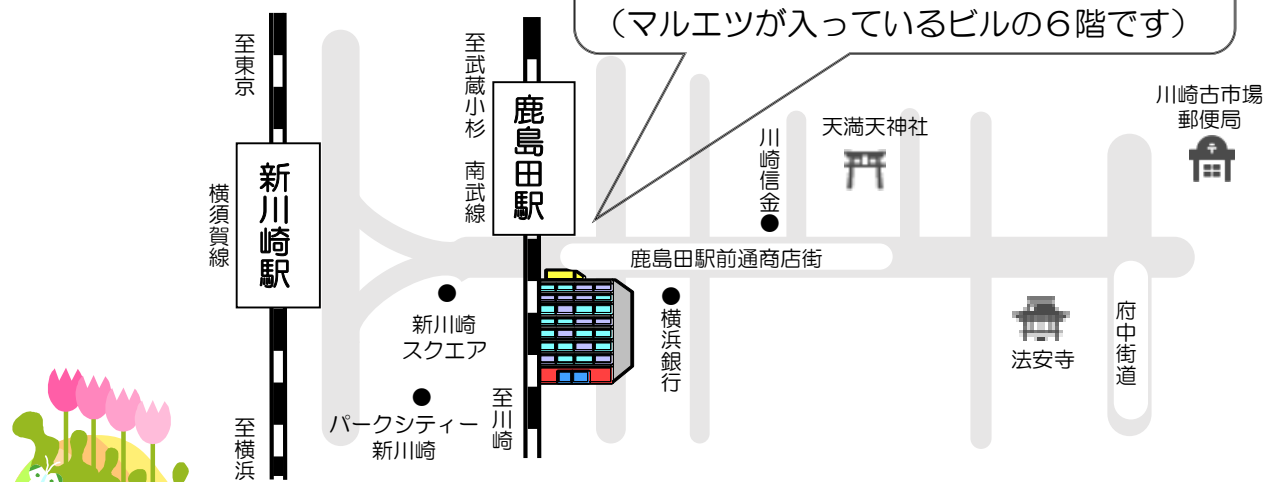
（マルエツが入っているビルの６階です）

至東京

横須賀線

新川崎駅

至横浜

至武蔵小杉

南武線

鹿島田駅

至川崎

新川崎スクエア

パークシティー新川崎

川崎信金

横浜銀行

鹿島田駅前通商店街

天満天神社

川崎古市場郵便局

法安寺

府中街道